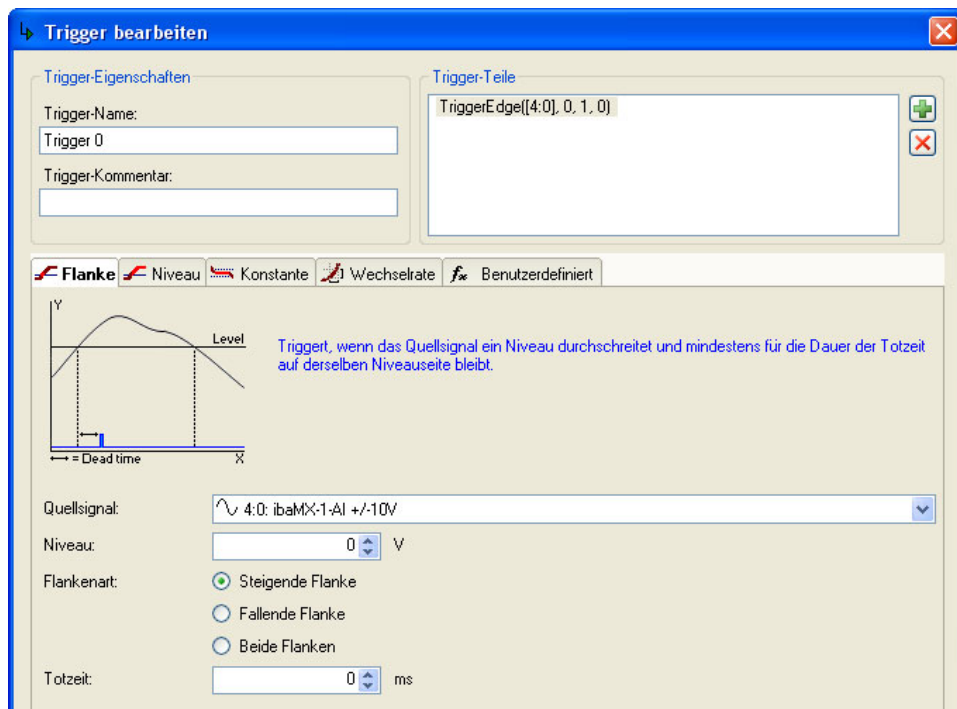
Trigger bearbeiten

Trigger-Eigenschaften

Trigger-Name:

Trigger 0

Trigger-Kommentar:

Trigger-Teile

TriggerEdge([4:0], 0, 1, 0)

Flanke | Niveau | Konstante | Wechselrate | Benutzerdefiniert

Y

Level

= Dead time

X

Triggert, wenn das Quellsignal ein Niveau durchschreitet und mindestens für die Dauer der Totzeit auf derselben Niveauseite bleibt.

Quellsignal: 4:0: ibaMX-1-AI +/-10V

Niveau: 0 V

Flankenart: Steigende Flanke

Fallende Flanke

Beide Flanken

Totzeit: 0 ms